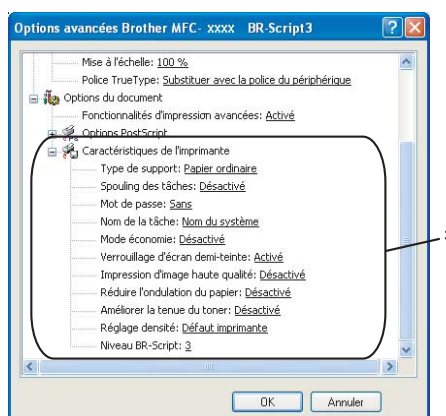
Options avancées Brother MFC- xxxx BR-Script3

Mise à l'échelle: 100 %
Police TrueType: Substituer avec la police du périphérique
Options du document
Fonctionnalités d'impression avancées: Activé
Options PostScript
Caractéristiques de l'imprimante
Type de support: Papier ordinaire
Spouling des tâches: Désactivé
Mot de passe: Sans
Nom de la tâche: Nom du système
Mode économie: Désactivé
Verrouillage d'écran demi-teinte: Activé
Impression d'image haute qualité: Désactivé
Réduire l'ondulation du papier: Désactivé
Améliorer la tenue du toner: Désactivé
Réglage densité: Défaut imprimante
Niveau BR-Script: 3

OK
Annuler